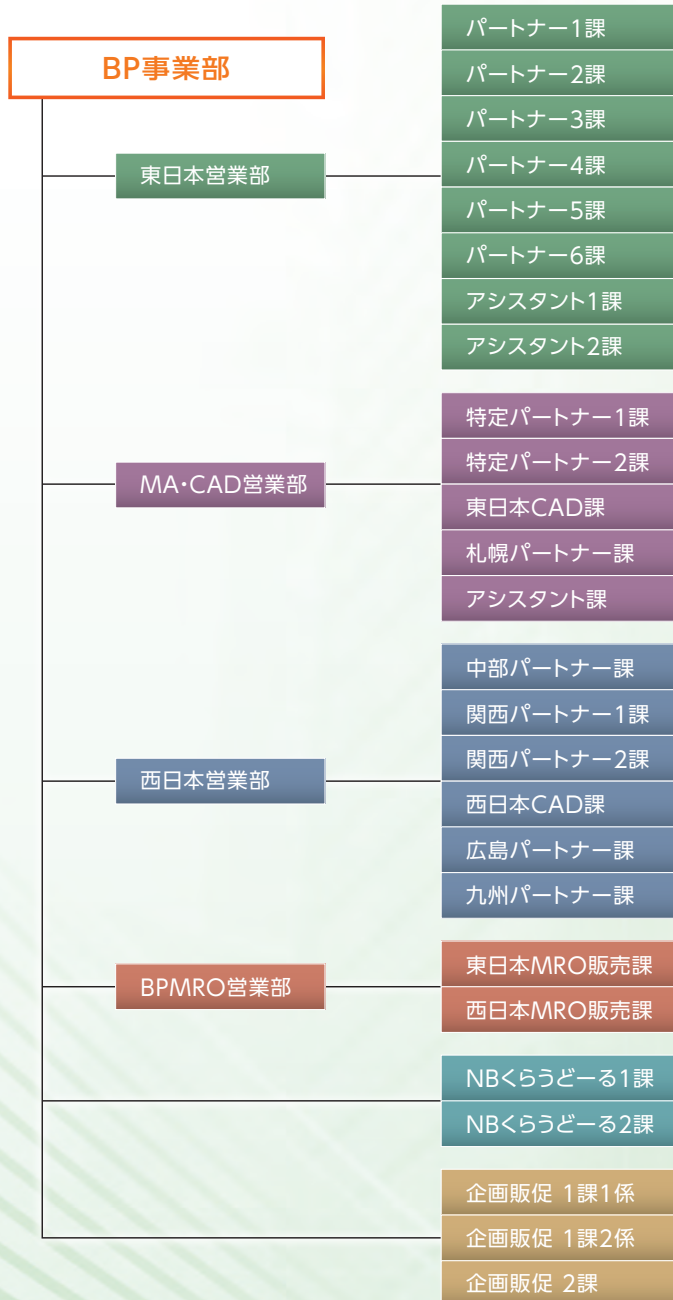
BP事業部

東日本営業部

パートナー1課
パートナー2課
パートナー3課
パートナー4課
パートナー5課
パートナー6課
アシスタント1課
アシスタント2課

MA・CAD営業部

特定パートナー1課
特定パートナー2課
東日本CAD課
札幌パートナー課
アシスタント課

西日本営業部

中部パートナー課
関西パートナー1課
関西パートナー2課
西日本CAD課
広島パートナー課
九州パートナー課

BPMRO営業部

東日本MRO販売課
西日本MRO販売課

NBくらうどーる1課
NBくらうどーる2課

企画販促 1課1係
企画販促 1課2係
企画販促 2課